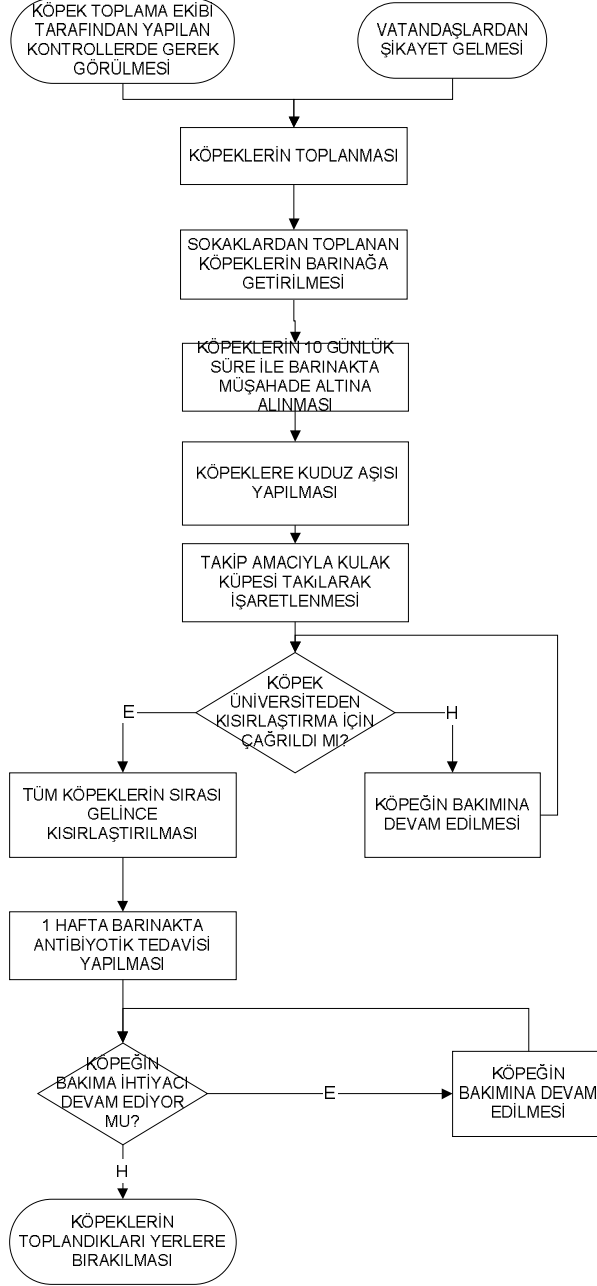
KÖPEK TOPLAMA EKİBİ TARAFINDAN YAPILAN KONTROLLERDE GEREK GÖRÜLMESİ

VATANDAŞLARDAN ŞİKAYET GELMESİ

KÖPEKLERİN TOPLANMASI

SOKAKLARDAN TOPLANAN KÖPEKLERİN BARINAĞA GETİRİLMESİ

KÖPEKLERİN 10 GÜNLÜK SÜRE İLE BARINAKTA MÜŞAHADE ALTINA ALINMASI

KÖPEKLERE KUDUZ AŞISI YAPILMASI

TAKİP AMACIYLA KULAK KÜPESİ TAKILARAK İŞARETLENMESİ

KÖPEK ÜNİVERSİTEDEN KISIRLAŞTIRMA İÇİN ÇAĞRILDI MI?

E

H

TÜM KÖPEKLERİN SIRASI GELİNCE KISIRLAŞTIRILMASI

KÖPEĞİN BAKIMINA DEVAM EDİLMESİ

1 HAFTA BARINAKTA ANTİBİYOTİK TEDAVİSİ YAPILMASI

KÖPEĞİN BAKIMA İHTİYACI DEVAM EDİYOR MU?

E

KÖPEĞİN BAKIMINA DEVAM EDİLMESİ

H

KÖPEKLERİN TOPLANDIKLARI YERLERE BIRAKILMASI